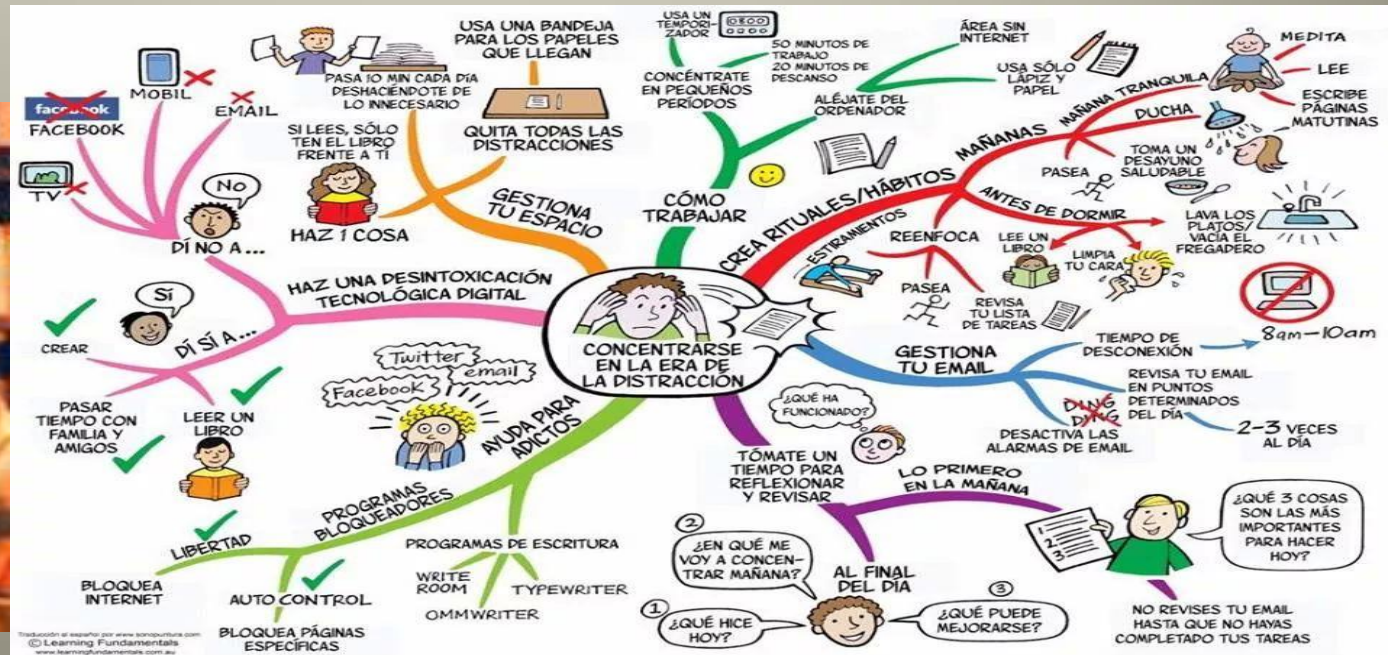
CONCENTRARSE EN LA ERA DE LA DISTRACCIÓN

HAZ UNA DESINTOXICACIÓN TECNOLÓGICA DIGITAL

DÍ NO A...
No
facebook
FACEBOOK
MOBIL
EMAIL
TV

DÍ SÍ A...
Sí
CREAR
PASAR TIEMPO CON FAMILIA Y AMIGOS
LEER UN LIBRO

GESTIONA TU ESPACIO
PASA 10 MIN CADA DÍA DESHACIÉNDOTE DE LO INNECESARIO
USA UNA BANDEJA PARA LOS PAPELES QUE LLEGAN
QUITA TODAS LAS DISTRACCIONES
SI LEES, SÓLO TEN EL LIBRO FRENTE A TI
HAZ 1 COSA

CÓMO TRABAJAR
USA UN TEMPORIZADOR
50 MINUTOS DE TRABAJO
20 MINUTOS DE DESCANSO
CONCÉNTRATE EN PEQUEÑOS PERÍODOS
ÁREA SIN INTERNET
USA SÓLO LÁPIZ Y PAPEL
ALÉJATE DEL ORDENADOR

CREA RITUALES/HÁBITOS
MAÑANAS
MAÑANA TRANQUILA
MEDITA
LEE
ESCRIBE PÁGINAS MATUTINAS
DUCHA
TOMA UN DESAYUNO SALUDABLE
PASEA
ANTES DE DORMIR
LAVA LOS PLATOS/ VACÍA EL FREGADERO
ESTIRAMENTOS
REENFOCA
LEE UN LIBRO
LIMPIA TU CARA
PASEA
REVISA TU LISTA DE TAREAS

GESTIONA TU EMAIL
TIEMPO DE DESCONEXIÓN
8am–10am
REVISA TU EMAIL EN PUNTOS DETERMINADOS DEL DÍA
2–3 VECES AL DÍA
DING DING
DESACTIVA LAS ALARMAS DE EMAIL

TÓMATE UN TIEMPO PARA REFLEXIONAR Y REVISAR
¿QUÉ HA FUNCIONADO?
LO PRIMERO EN LA MAÑANA
¿QUÉ 3 COSAS SON LAS MÁS IMPORTANTES PARA HACER HOY?
NO REVISES TU EMAIL HASTA QUE NO HAYAS COMPLETADO TUS TAREAS
AL FINAL DEL DÍA
① ¿QUÉ HICE HOY?
② ¿EN QUÉ ME VOY A CONCENTRAR MAÑANA?
③ ¿QUÉ PUEDE MEJORARSE?

AYUDA PARA ADICTOS
Twitter
email
Facebook
PROGRAMAS BLOQUEADORES
LIBERTAD
BLOQUEA INTERNET
AUTO CONTROL
BLOQUEA PÁGINAS ESPECÍFICAS
PROGRAMAS DE ESCRITURA
WRITE ROOM
OMMWRITER
TYPEWRITER

Traducción al español por www.sonopuntura.com
© Learning Fundamentals
www.learningfundamentals.com.au